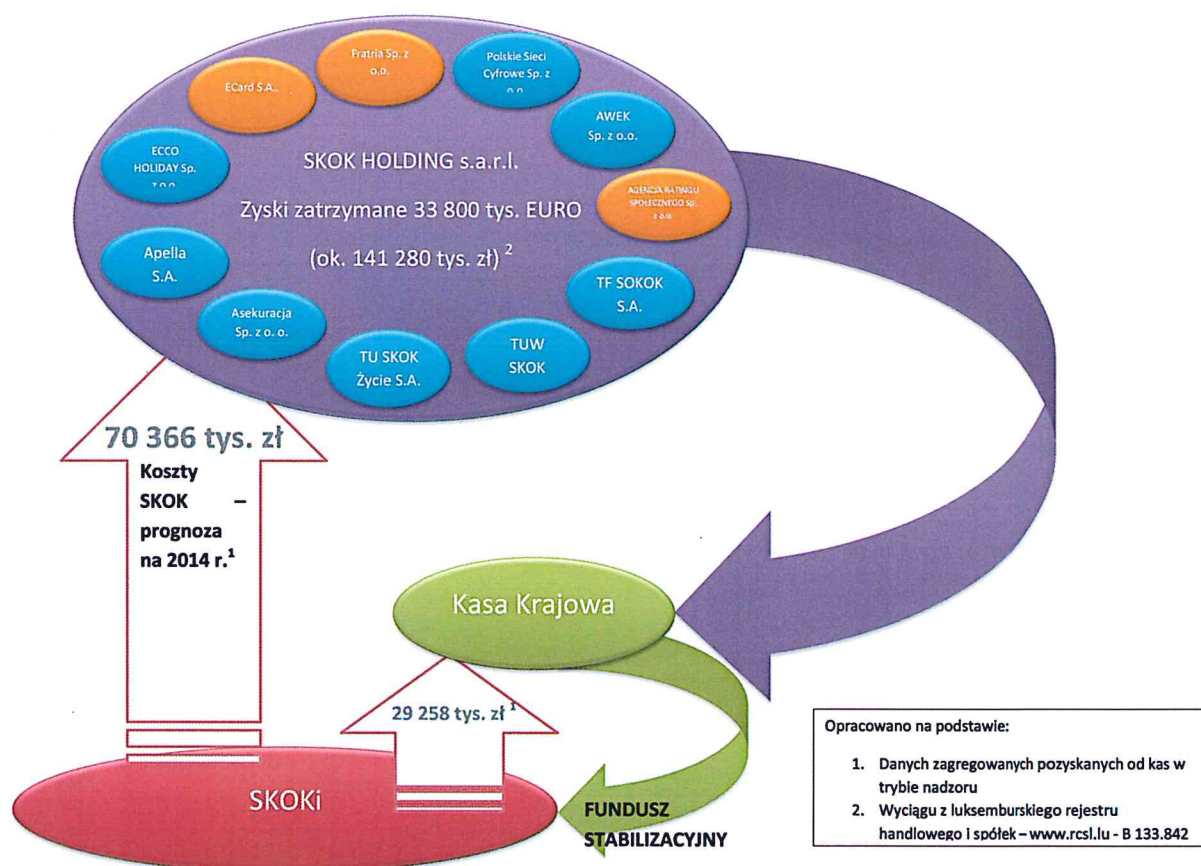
Pratria Sp. z o.o.

Polskie Sieci Cyfrowe Sp. z o.o.

ECard S.A.

AWEK Sp. z o.o.

ECCO HOLIDAY Sp. z o.o.

SKOK HOLDING s.a.r.l.

Zyski zatrzymane 33 800 tys. EURO

(ok. 141 280 tys. zł) $^{2}$

AGENCJA RATINGU SPOŁECZNEGO Sp. z o.o.

Apella S.A.

TF SOKOK S.A.

Asekuracja Sp. z o. o.

TU SKOK Życie S.A.

TUW SKOK

70 366 tys. zł

Koszty SKOK – prognoza na 2014 r.$^{1}$

Kasa Krajowa

29 258 tys. zł $^{1}$

SKOKi

FUNDUSZ STABILIZACYJNY

Opracowano na podstawie:

1. Danych zagregowanych pozyskanych od kas w trybie nadzoru
2. Wyciągu z luksemburskiego rejestru handlowego i spółek – www.rcsl.lu - B 133.842